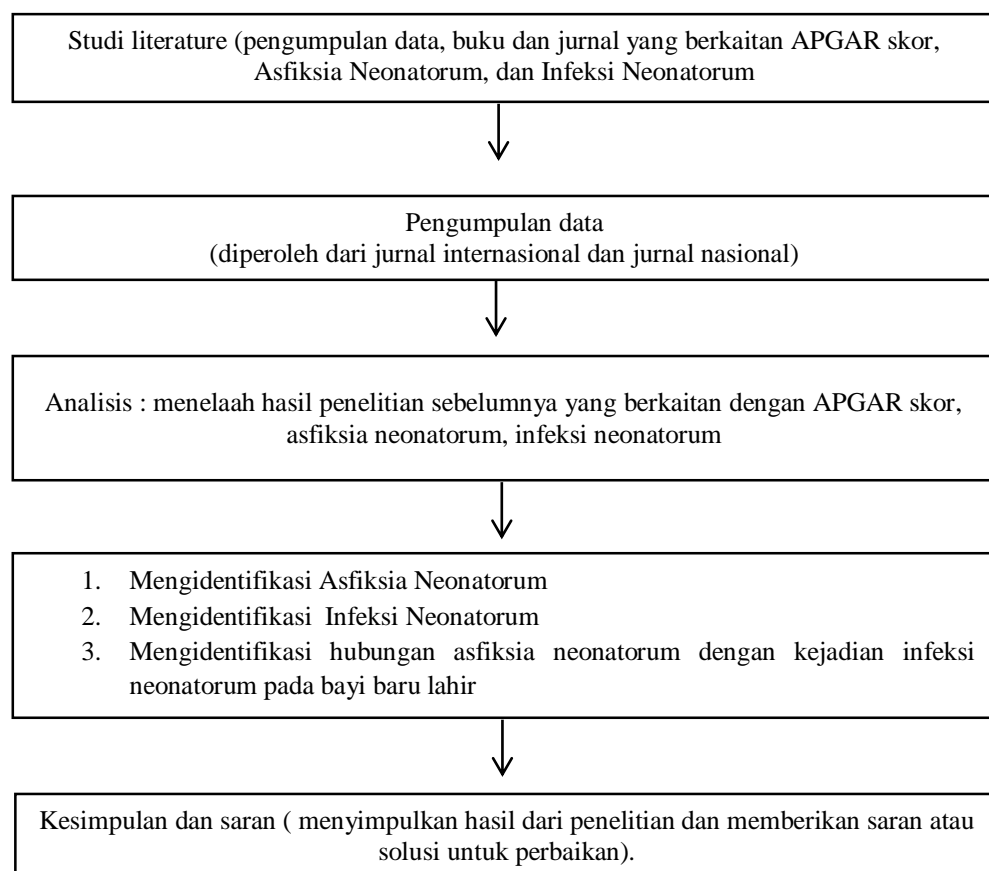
Studi literature (pengumpulan data, buku dan jurnal yang berkaitan APGAR skor, Asfiksia Neonatorum, dan Infeksi Neonatorum

Pengumpulan data
(diperoleh dari jurnal internasional dan jurnal nasional)

Analisis : menelaah hasil penelitian sebelumnya yang berkaitan dengan APGAR skor, asfiksia neonatorum, infeksi neonatorum

1. Mengidentifikasi Asfiksia Neonatorum
2. Mengidentifikasi Infeksi Neonatorum
3. Mengidentifikasi hubungan asfiksia neonatorum dengan kejadian infeksi neonatorum pada bayi baru lahir

Kesimpulan dan saran ( menyimpulkan hasil dari penelitian dan memberikan saran atau solusi untuk perbaikan).